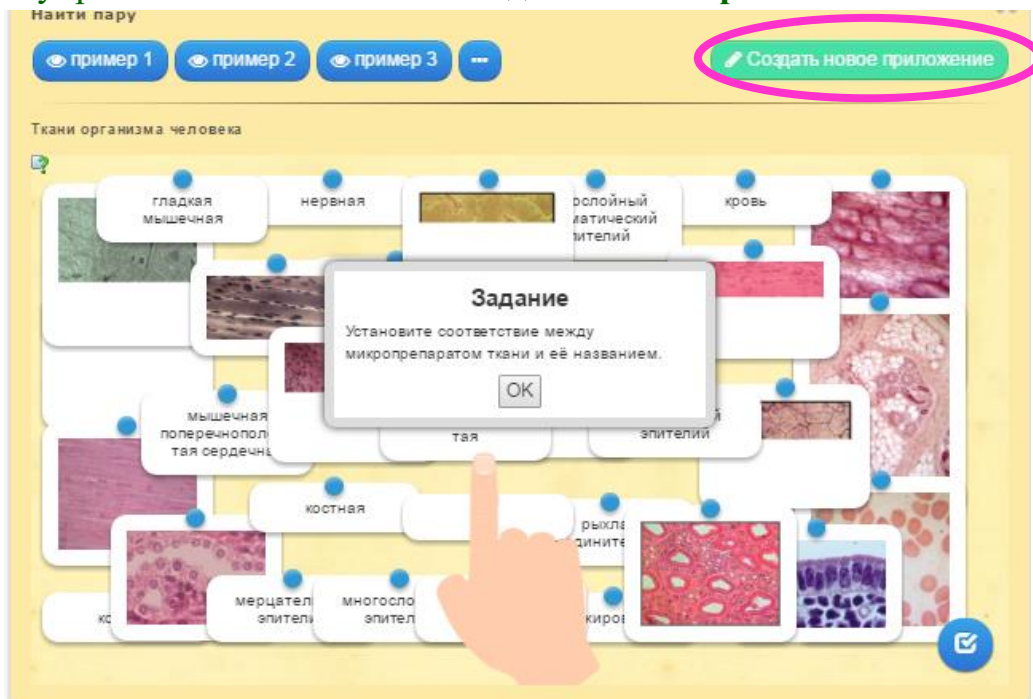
Найти пару

пример 1 пример 2 пример 3 ···

Создать новое приложение

Ткани организма человека

гладкая мышечная

нервная

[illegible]ослойный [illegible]атический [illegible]лителий

кровь

Задание

Установите соответствие между микропрепаратом ткани и её названием.

OK

мышечная поперечнопол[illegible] тая сердечна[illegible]

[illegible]тая

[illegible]й эпителий

костная

рыхла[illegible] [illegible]динит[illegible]

к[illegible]

мерцател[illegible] эпител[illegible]

многосло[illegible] эпител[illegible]

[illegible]жиро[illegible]